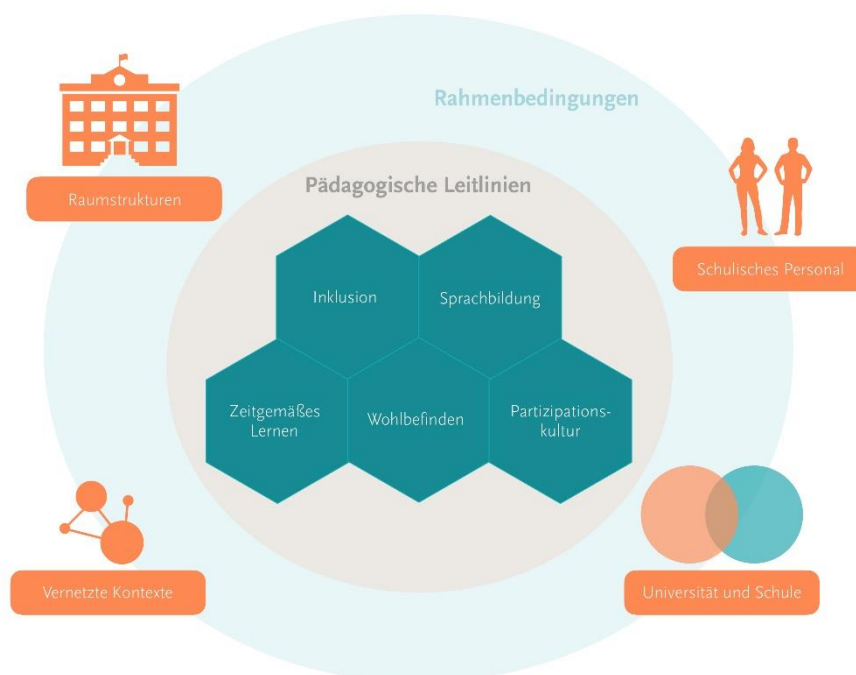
Rahmenbedingungen

Raumstrukturen

Schulisches Personal

Pädagogische Leitlinien

Inklusion

Sprachbildung

Zeitgemäßes Lernen

Wohlbefinden

Partizipationskultur

Vernetzte Kontexte

Universität und Schule